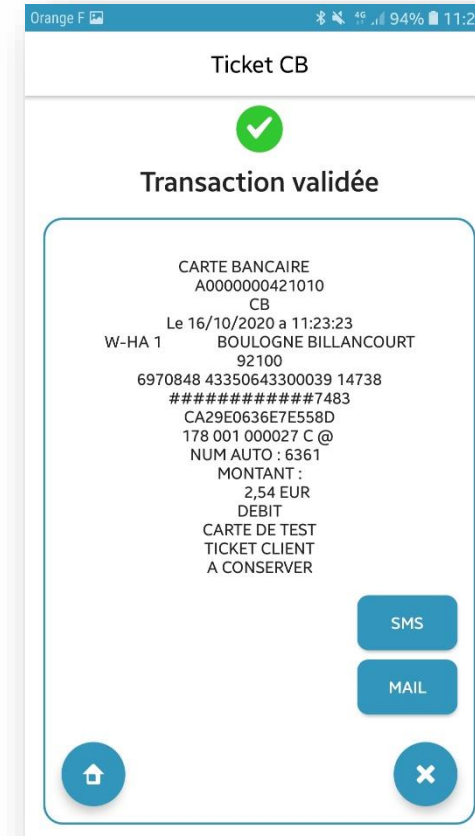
Orange F 4G 94% 11:2

Ticket CB

Transaction validée

CARTE BANCAIRE
A0000000421010
CB
Le 16/10/2020 a 11:23:23
W-HA 1 BOULOGNE BILLANCOURT
92100
6970848 43350643300039 14738
############7483
CA29E0636E7E558D
178 001 000027 C @
NUM AUTO : 6361
MONTANT :
2,54 EUR
DEBIT
CARTE DE TEST
TICKET CLIENT
A CONSERVER

SMS

MAIL